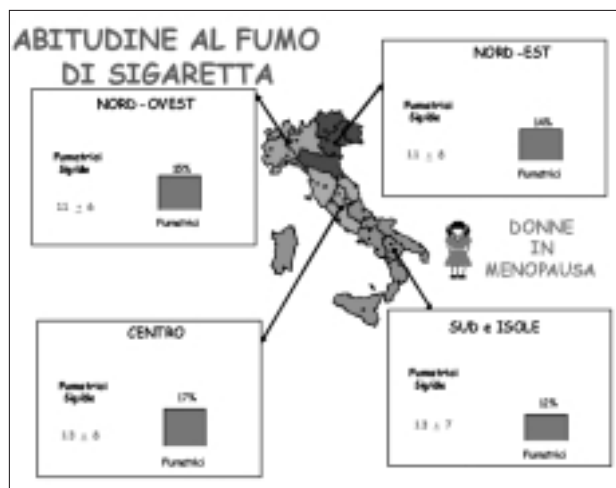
ABITUDINE AL FUMO DI SIGARETTA

NORD-OVEST

Fumatrici Sigille

11 ± 6

20%

Fumatrici

NORD-EST

Fumatrici Sigille

11 ± 6

16%

Fumatrici

DONNE IN MENOPAUSA

CENTRO

Fumatrici Sigille

13 ± 6

17%

Fumatrici

SUD e ISOLE

Fumatrici Sigille

13 ± 7

12%

Fumatrici